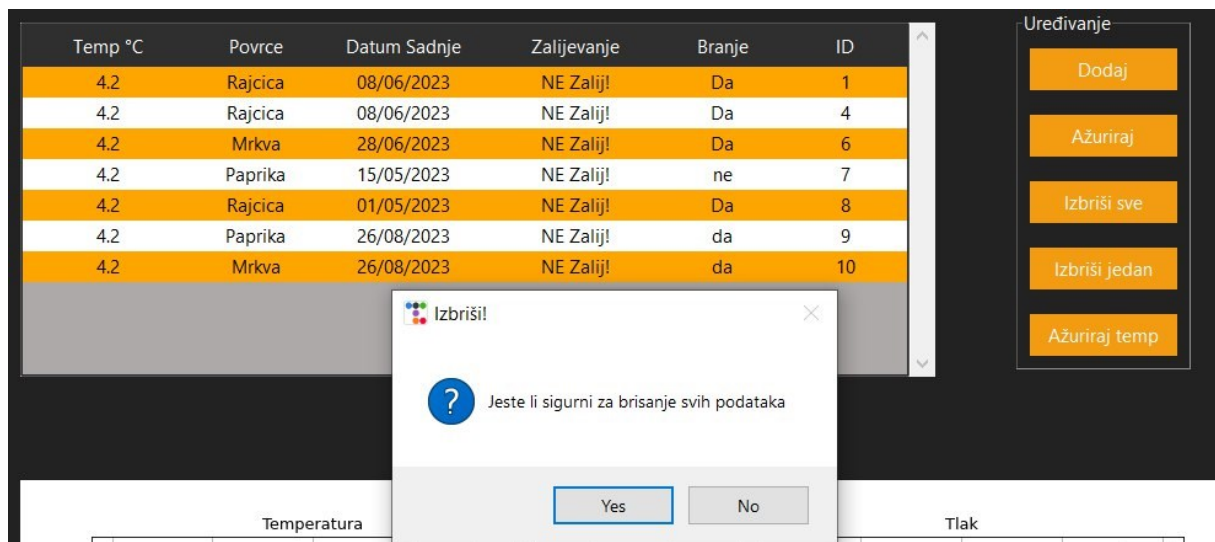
| Temp °C | Povrce | Datum Sadnje | Zalijevanje | Branje | ID |
|---|---|---|---|---|---|
| 4.2 | Rajcica | 08/06/2023 | NE Zalij! | Da | 1 |
| 4.2 | Rajcica | 08/06/2023 | NE Zalij! | Da | 4 |
| 4.2 | Mrkva | 28/06/2023 | NE Zalij! | Da | 6 |
| 4.2 | Paprika | 15/05/2023 | NE Zalij! | ne | 7 |
| 4.2 | Rajcica | 01/05/2023 | NE Zalij! | Da | 8 |
| 4.2 | Paprika | 26/08/2023 | NE Zalij! | da | 9 |
| 4.2 | Mrkva | 26/08/2023 | NE Zalij! | da | 10 |

Uređivanje

Dodaj

Ažuriraj

Izbriši sve

Izbriši jedan

Ažuriraj temp

Izbriši!

Jeste li sigurni za brisanje svih podataka

Yes

No

Temperatura

Tlak